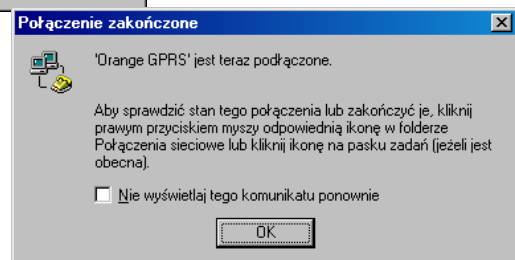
Połączenie zakończone

'Orange GPRS' jest teraz podłączone.

Aby sprawdzić stan tego połączenia lub zakończyć je, kliknij prawym przyciskiem myszy odpowiednią ikonę w folderze Połączenia sieciowe lub kliknij ikonę na pasku zadań (jeżeli jest obecna).

Nie wyświetlaj tego komunikatu ponownie

OK